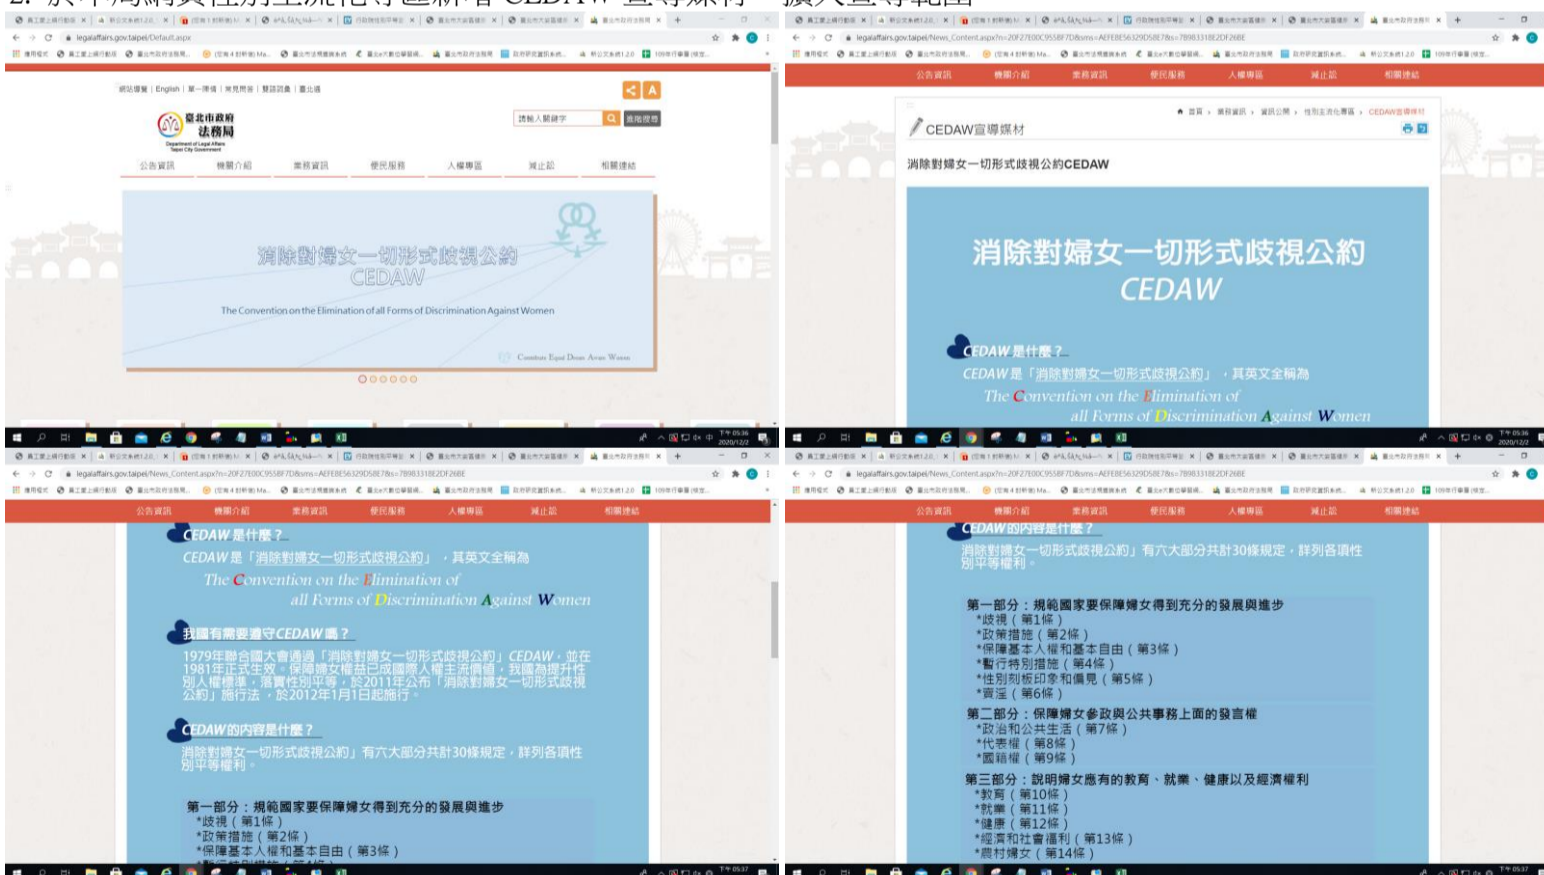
網站導覽 | English | 單一陳情 | 常見問答 | 雙語詞彙 | 意見信箱

臺北市政府 法務局
Department of Legal Affairs Taipei City Government

請輸入關鍵字 進階搜尋

公告資訊 機關介紹 業務資訊 便民服務 人權專區 減壓區 相關連結

消除對婦女一切形式歧視公約 CEDAW
The Convention on the Elimination of all Forms of Discrimination Against Women

公告資訊 機關介紹 業務資訊 便民服務 人權專區 減壓區 相關連結

首頁 > 業務資訊 > 資訊公開 > 性別主流化專區 > CEDAW宣導媒材

CEDAW宣導媒材

消除對婦女一切形式歧視公約CEDAW

消除對婦女一切形式歧視公約
CEDAW

CEDAW是什麼？
CEDAW是「消除對婦女一切形式歧視公約」，其英文全稱為
The Convention on the Elimination of all Forms of Discrimination Against Women

公告資訊 機關介紹 業務資訊 便民服務 人權專區 減壓區 相關連結

CEDAW是什麼？
CEDAW是「消除對婦女一切形式歧視公約」，其英文全稱為
The Convention on the Elimination of all Forms of Discrimination Against Women

我國有需要遵守CEDAW嗎？
1979年聯合國大會通過「消除對婦女一切形式歧視公約」CEDAW，並在1981年正式生效。保障婦女權益已成國際人權主流價值，我國為提升性別人權標準，落實性別平等，於2011年公布「消除對婦女一切形式歧視公約」施行法，於2012年1月1日起施行。

CEDAW的內容是什麼？
消除對婦女一切形式歧視公約」有六大部分共計30條規定，詳列各項性別平等權利。

第一部分：規範國家要保障婦女得到充分的發展與進步
*歧視（第1條）
*政策措施（第2條）
*保障基本人權和基本自由（第3條）

公告資訊 機關介紹 業務資訊 便民服務 人權專區 減壓區 相關連結

CEDAW的內容是什麼？
消除對婦女一切形式歧視公約」有六大部分共計30條規定，詳列各項性別平等權利。

第一部分：規範國家要保障婦女得到充分的發展與進步
*歧視（第1條）
*政策措施（第2條）
*保障基本人權和基本自由（第3條）
*暫行特別措施（第4條）
*性別刻板印象和偏見（第5條）
*賣淫（第6條）

第二部分：保障婦女參政與公共事務上面的發言權
*政治和公共生活（第7條）
*代表權（第8條）
*國籍權（第9條）

第三部分：說明婦女應有的教育、就業、健康以及經濟權利
*教育（第10條）
*就業（第11條）
*健康（第12條）
*經濟和社會福利（第13條）
*農村婦女（第14條）